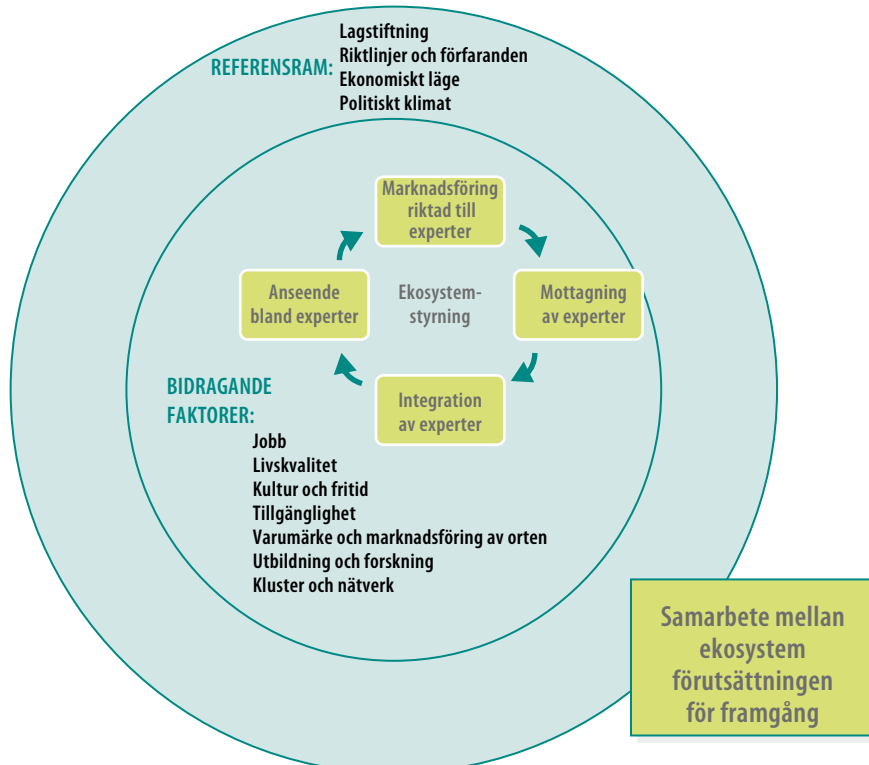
REFERENSRAM:
Lagstiftning
Riktlinjer och förfaranden
Ekonomiskt läge
Politiskt klimat

Marknadsföring riktad till experter

Mottagning av experter

Integration av experter

Anseende bland experter

Ekosystem-styrning

BIDRAGANDE FAKTORER:
Jobb
Livskvalitet
Kultur och fritid
Tillgänglighet
Varumärke och marknadsföring av orten
Utbildning och forskning
Kluster och nätverk

Samarbete mellan ekosystem förutsättningen för framgång